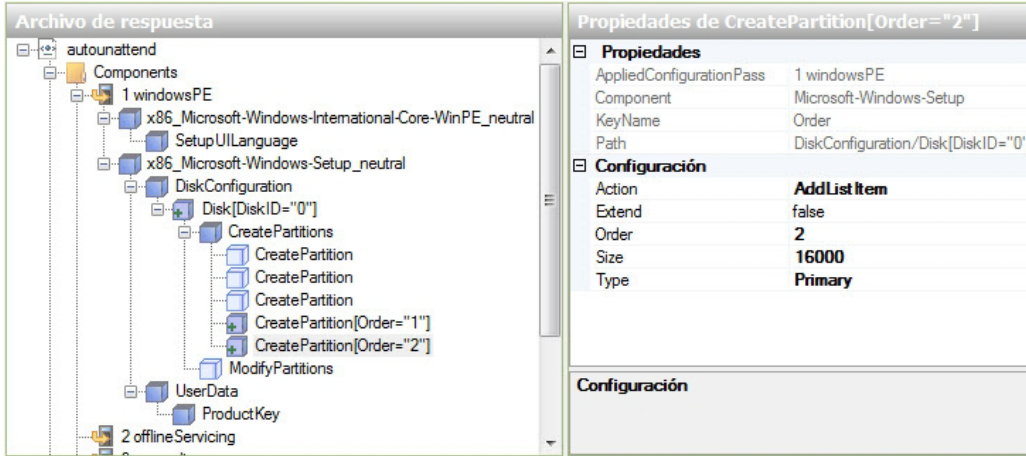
Archivo de respuesta

autounattend
Components
1 windowsPE
x86_Microsoft-Windows-International-Core-WinPE_neutral
SetupUILanguage
x86_Microsoft-Windows-Setup_neutral
DiskConfiguration
Disk[DiskID="0"]
CreatePartitions
CreatePartition
CreatePartition
CreatePartition
CreatePartition[Order="1"]
CreatePartition[Order="2"]
ModifyPartitions
UserData
ProductKey
2 offlineServicing

Propiedades de CreatePartition[Order="2"]

| Propiedades | |
|---|---|
| AppliedConfigurationPass | 1 windowsPE |
| Component | Microsoft-Windows-Setup |
| KeyName | Order |
| Path | DiskConfiguration/Disk[DiskID="0" |
| **Configuración** | |
| Action | **AddListItem** |
| Extend | false |
| Order | **2** |
| Size | **16000** |
| Type | **Primary** |

Configuración